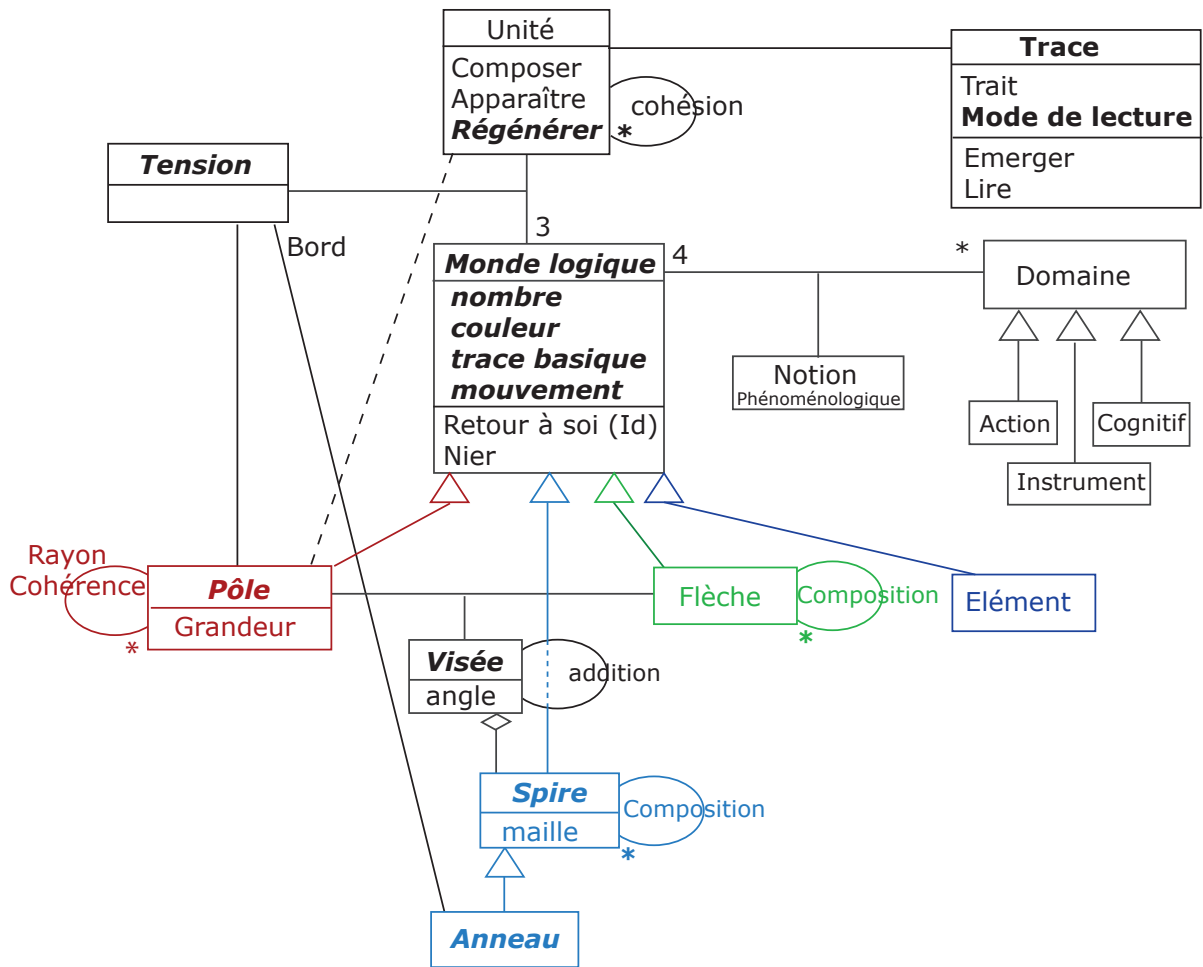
Unité
Composer
Apparaître
Régénérer
cohésion
*

Trace
Trait
Mode de lecture
Emerger
Lire

Tension

Bord

3

Monde logique
nombre
couleur
trace basique
mouvement
Retour à soi (Id)
Nier

4

*

Domaine

Notion
Phénoménologique

Action

Cognitif

Instrument

Rayon
Cohérence

Pôle
Grandeur
*

Flèche
Composition
*

Elément

Visée
angle
addition

Spire
maille
Composition
*

Anneau